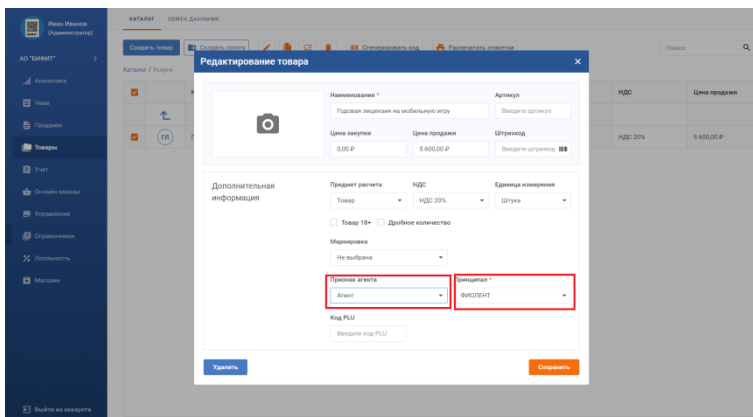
Иван Иванов
(Администратор)

АО "БИФИТ"

Аналитика
Чеки
Продажи
Товары
Учет
Онлайн-заказы
Управление
Справочники
Лояльность
Магазин

Выйти из аккаунта

КАТАЛОГ ОБМЕН ДАННЫМИ

Создать товар
Создать группу
Сгенерировать код
Распечатать этикетки
Поиск

Каталог / Услуги

НДС
Цена продажи
ГЛ
НДС 20%
5 600,00 ₽

Редактирование товара

Наименование *
Годовая лицензия на мобильную игру
Артикул
Введите артикул
Цена закупки
0,00 ₽
Цена продажи
5 600,00 ₽
Штрихкод
Введите штрихкод

Дополнительная информация
Предмет расчета
Товар
НДС
НДС 20%
Единица измерения
Штука
Товар 18+
Дробное количество
Маркировка
Не выбрана
Признак агента
Агент
Принципал *
ФИОЛЕНТ
Код PLU
Введите код PLU

Удалить
Сохранить